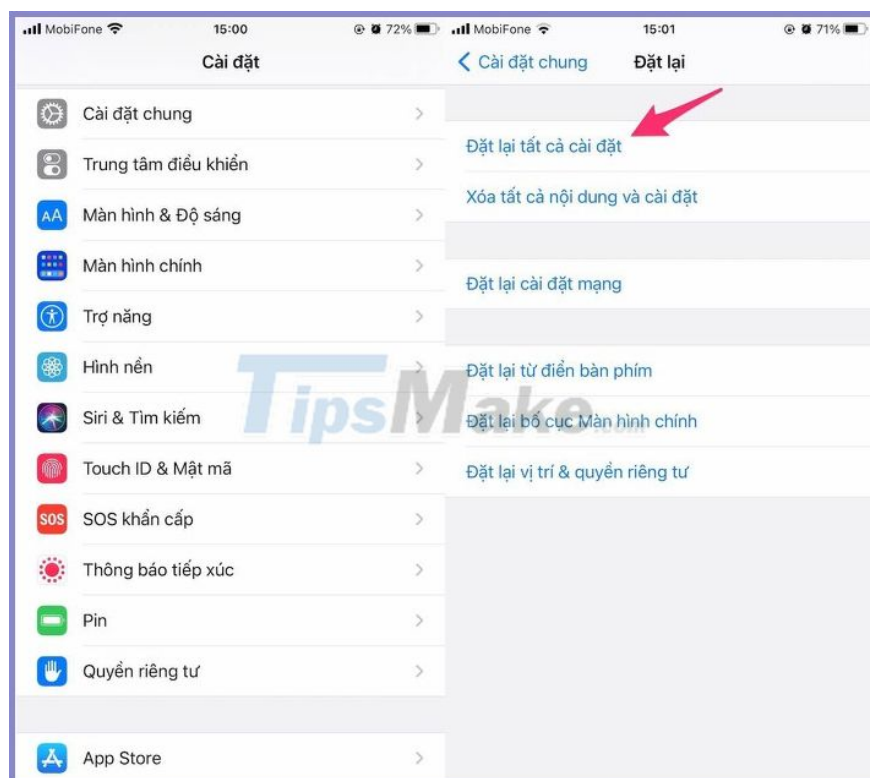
MobiFone 15:00 72%

Cài đặt

Cài đặt chung

Trung tâm điều khiển

Màn hình & Độ sáng

Màn hình chính

Trợ năng

Hình nền

Siri & Tìm kiếm

Touch ID & Mật mã

SOS khẩn cấp

Thông báo tiếp xúc

Pin

Quyền riêng tư

App Store

MobiFone 15:01 71%

Cài đặt chung Đặt lại

Đặt lại tất cả cài đặt

Xóa tất cả nội dung và cài đặt

Đặt lại cài đặt mạng

Đặt lại từ điển bàn phím

Đặt lại bố cục Màn hình chính

Đặt lại vị trí & quyền riêng tư

TipsMake.com